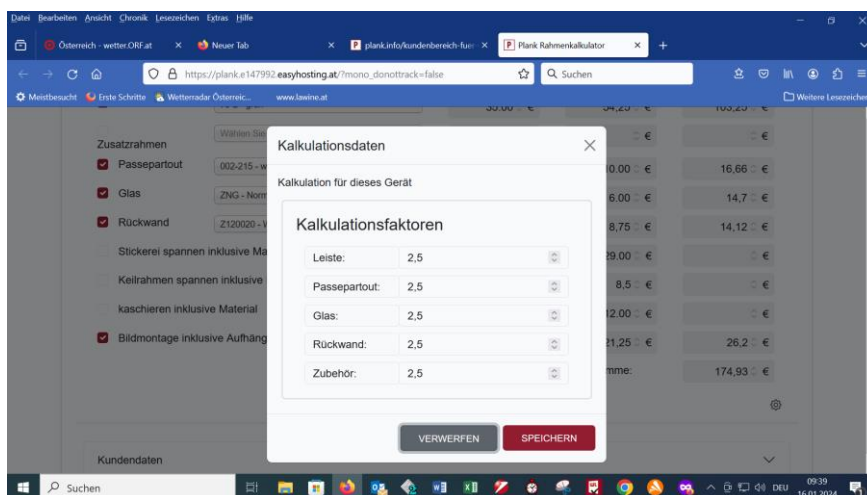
Datei Bearbeiten Ansicht Chronik Lesezeichen Extras Hilfe

Österreich - wetter.ORF.at × Neuer Tab × plank.info/kundenbereich-fue × Plank Rahmenkalkulator × +

https://plank.e147992.easyhosting.at/?mono_donottrack=false

Suchen

Meistbesucht Erste Schritte Wetterradar Österreic... www.lawine.at

Weitere Lesezeichen

Zusatzrahmen Wählen Sie

Passepartout 002-215 - w

Glas ZNG - Norm

Rückwand Z120020 - V

Stickerei spannen inklusive Ma

Keilrahmen spannen inklusive

kaschieren inklusive Material

Bildmontage inklusive Aufhäng

Kundendaten

€ €

10.00 € 16,66 €

6.00 € 14,7 €

8,75 € 14,12 €

29.00 € €

8,5 € €

12.00 € €

21,25 € 26,2 €

mme: 174,93 €

Kalkulationsdaten ×

Kalkulation für dieses Gerät

Kalkulationsfaktoren

| | |
|---|---|
| Leiste: | 2,5 |
| Passepartout: | 2,5 |
| Glas: | 2,5 |
| Rückwand: | 2,5 |
| Zubehör: | 2,5 |

VERWERFEN SPEICHERN

Suchen

DEU 09:39 16.01.2024